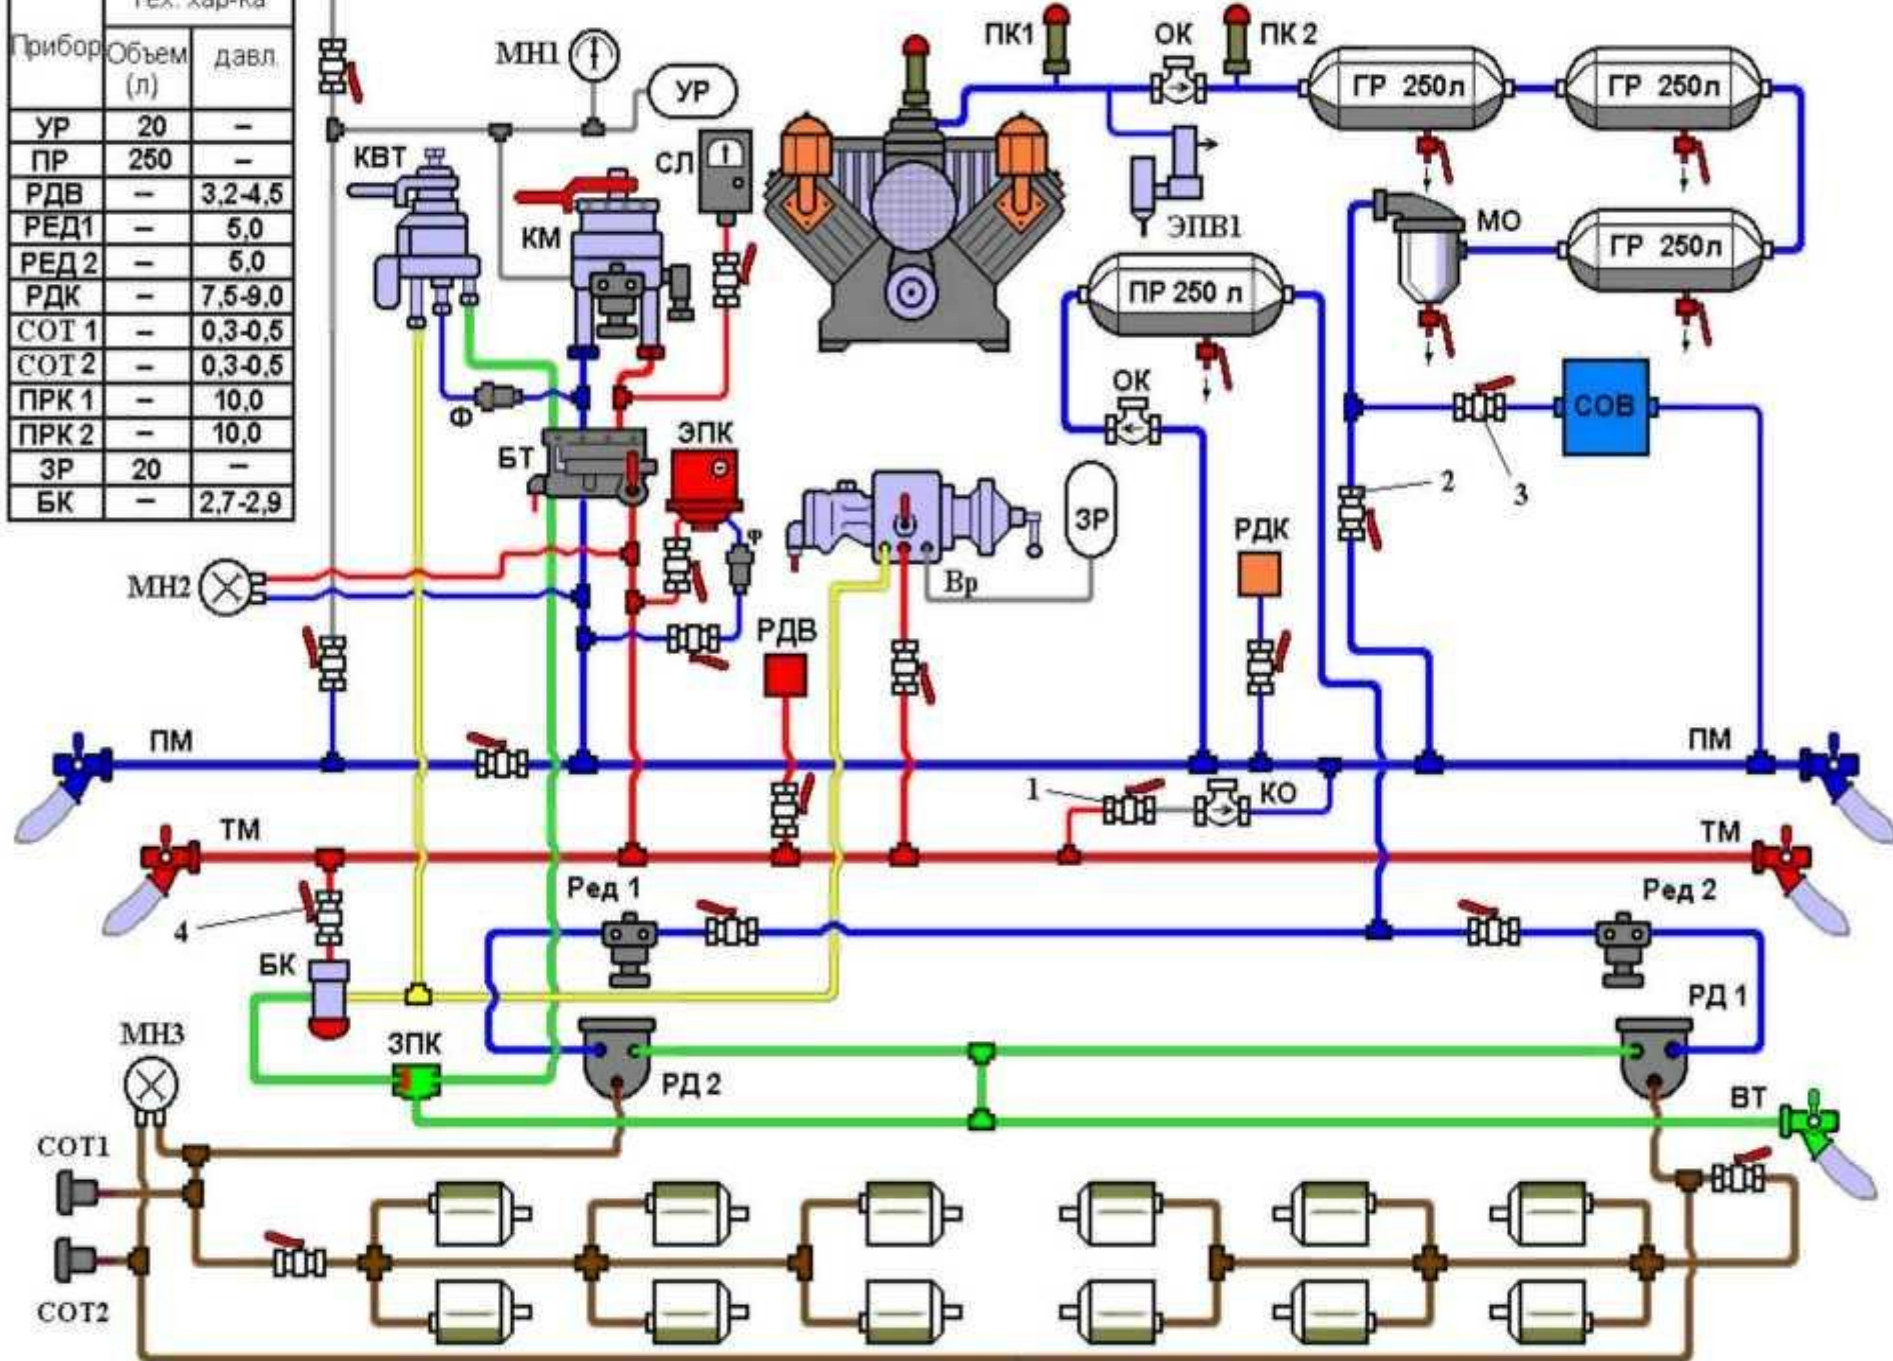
| Прибор | Тех. хар-ка Объем (л) | давл. |
|---|---|---|
| УР | 20 | – |
| ПР | 250 | – |
| РДВ | – | 3,2-4,5 |
| РЕД1 | – | 5,0 |
| РЕД 2 | – | 5,0 |
| РДК | – | 7,5-9,0 |
| СОТ 1 | – | 0,3-0,5 |
| СОТ 2 | – | 0,3-0,5 |
| ПРК 1 | – | 10,0 |
| ПРК 2 | – | 10,0 |
| ЗР | 20 | – |
| БК | – | 2,7-2,9 |

МН1
УР
КВТ
СЛ
КМ
ПК1
ОК
ПК 2
ГР 250л
ГР 250л
ГР 250л
МО
ЭПВ1
ПР 250 л
ОК
Ф
ЭПК
БТ
СОВ
2
3
ЗР
Вр
РДК
МН2
РДВ
ПМ
ПМ
1
КО
ТМ
ТМ
Ред 1
Ред 2
4
БК
РД 1
МН3
ЗПК
РД 2
ВТ
СОТ1
СОТ2